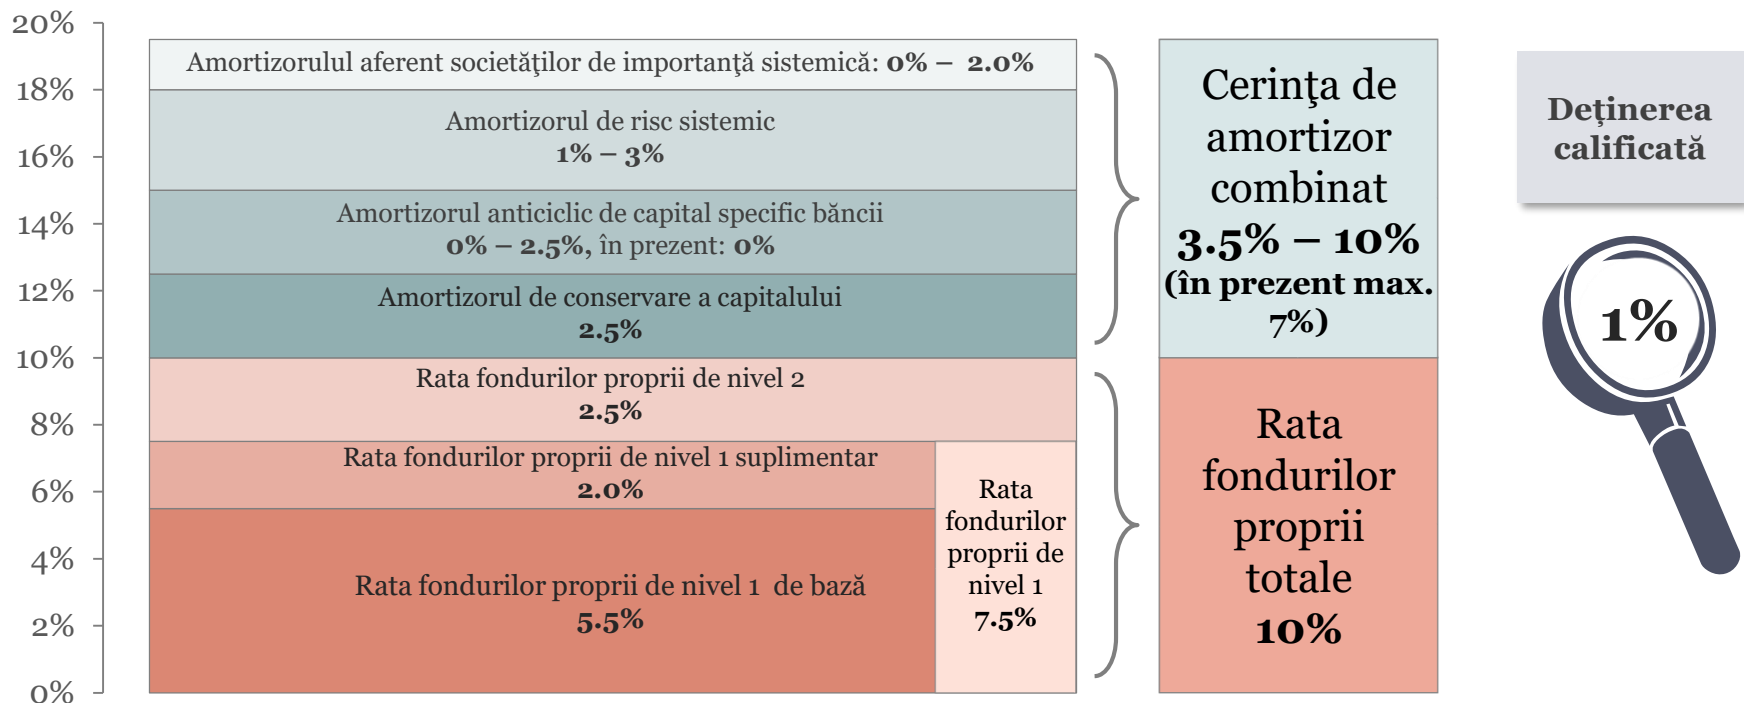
20%
18%
16%
14%
12%
10%
8%
6%
4%
2%
0%

Amortizorulul aferent societăţilor de importanţă sistemică: 0% – 2.0%

Amortizorul de risc sistemic
1% – 3%

Amortizorul anticiclic de capital specific băncii
0% – 2.5%, în prezent: 0%

Amortizorul de conservare a capitalului
2.5%

Rata fondurilor proprii de nivel 2
2.5%

Rata fondurilor proprii de nivel 1 suplimentar
2.0%

Rata fondurilor proprii de nivel 1 de bază
5.5%

Rata fondurilor proprii de nivel 1
7.5%

Cerinţa de amortizor combinat
3.5% – 10%
(în prezent max. 7%)

Rata fondurilor proprii totale
10%

Deţinerea calificată

1%